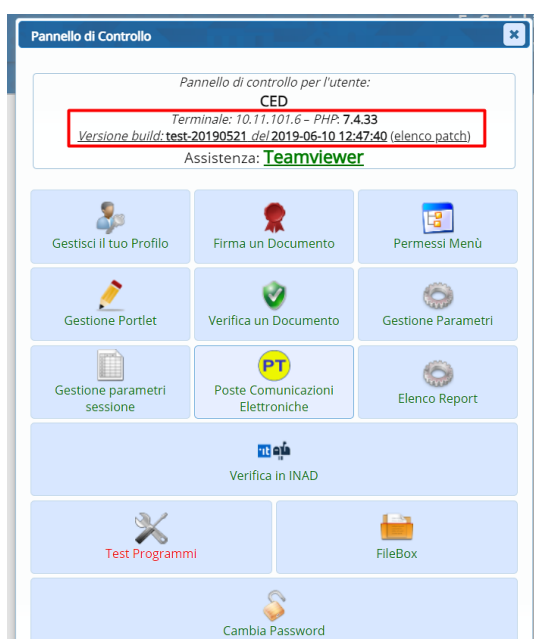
Pannello di Controllo

Pannello di controllo per l'utente:
CED
Terminale: 10.11.101.6 – PHP: 7.4.33
Versione build: test-20190521 del 2019-06-10 12:47:40 (elenco patch)
Assistenza: Teamviewer

Gestisci il tuo Profilo
Firma un Documento
Permessi Menù
Gestione Portlet
Verifica un Documento
Gestione Parametri
Gestione parametri sessione
PT
Poste Comunicazioni Elettroniche
Elenco Report
Verifica in INAD
Test Programmi
FileBox
Cambia Password